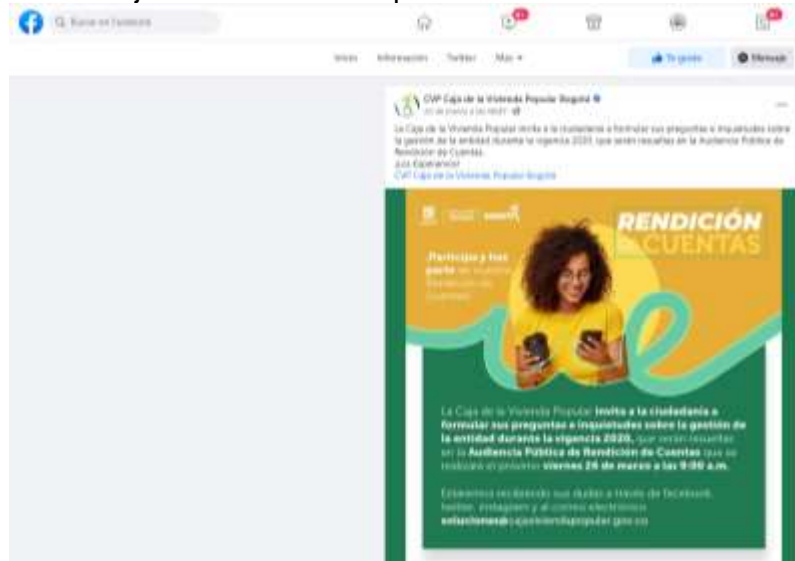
Buscar en Facebook

Inicio Información Twitter Más ▾

Te gusta Mensaje

CVP Caja de la Vivienda Popular Bogotá
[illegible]

La Caja de la Vivienda Popular invita a la ciudadanía a formular sus preguntas e inquietudes sobre la gestión de la entidad durante la vigencia 2020, que serán resueltas en la Audiencia Pública de Rendición de Cuentas.
¡Los Esperamos!
CVP Caja de la Vivienda Popular Bogotá

RENDICIÓN DE CUENTAS

Participa y haz parte de nuestra Rendición de Cuentas

La Caja de la Vivienda Popular invita a la ciudadanía a formular sus preguntas e inquietudes sobre la gestión de la entidad durante la vigencia 2020, que serán resueltas en la Audiencia Pública de Rendición de Cuentas que se realizará el próximo viernes 26 de marzo a las 9:00 a.m.

Estaremos recibiendo sus dudas a través de facebook, twitter, instagram y al correo electrónico soluciones@cajaviviendapopular.gov.co